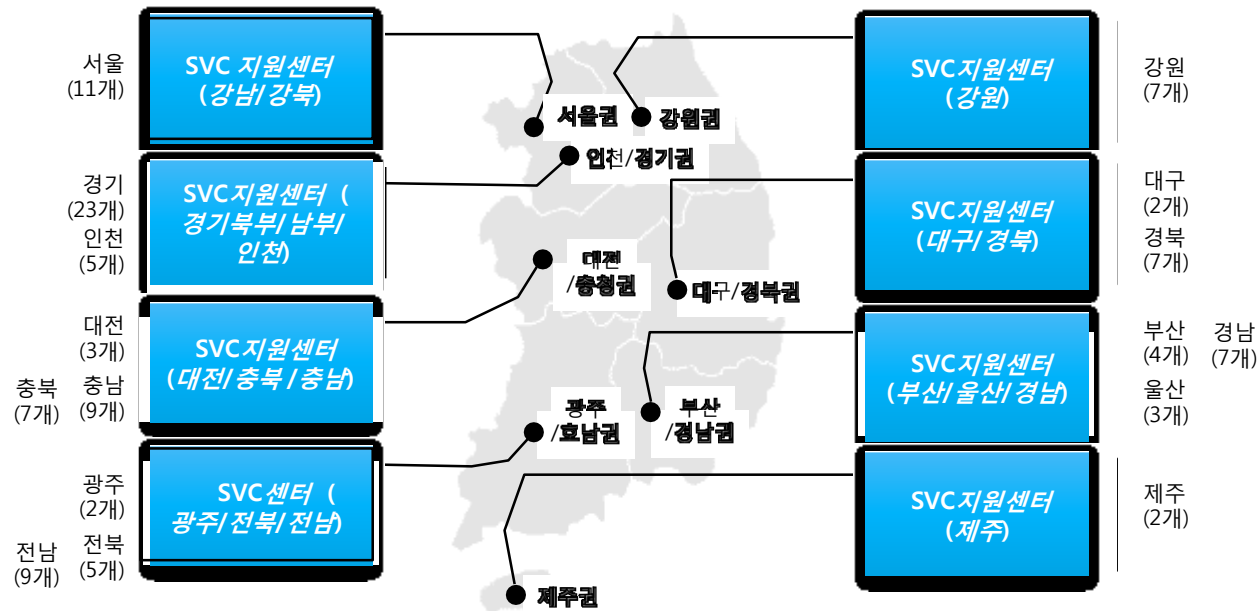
서울
(11개)

SVC 지원센터
(강남/강북)

경기
(23개)
인천
(5개)

SVC지원센터 (
경기북부/남부/
인천)

대전
(3개)
충북
(7개)
충남
(9개)

SVC지원센터
(대전/충북/충남)

광주
(2개)
전남
(9개)
전북
(5개)

SVC센터 (
광주/전북/전남)

서울권
강원권
인천/경기권
대전
/충청권
대구/경북권
광주
/호남권
부산
/경남권
제주권

SVC지원센터
(강원)

강원
(7개)

SVC지원센터
(대구/경북)

대구
(2개)
경북
(7개)

SVC지원센터
(부산/울산/경남)

부산
(4개)
경남
(7개)
울산
(3개)

SVC지원센터
(제주)

제주
(2개)